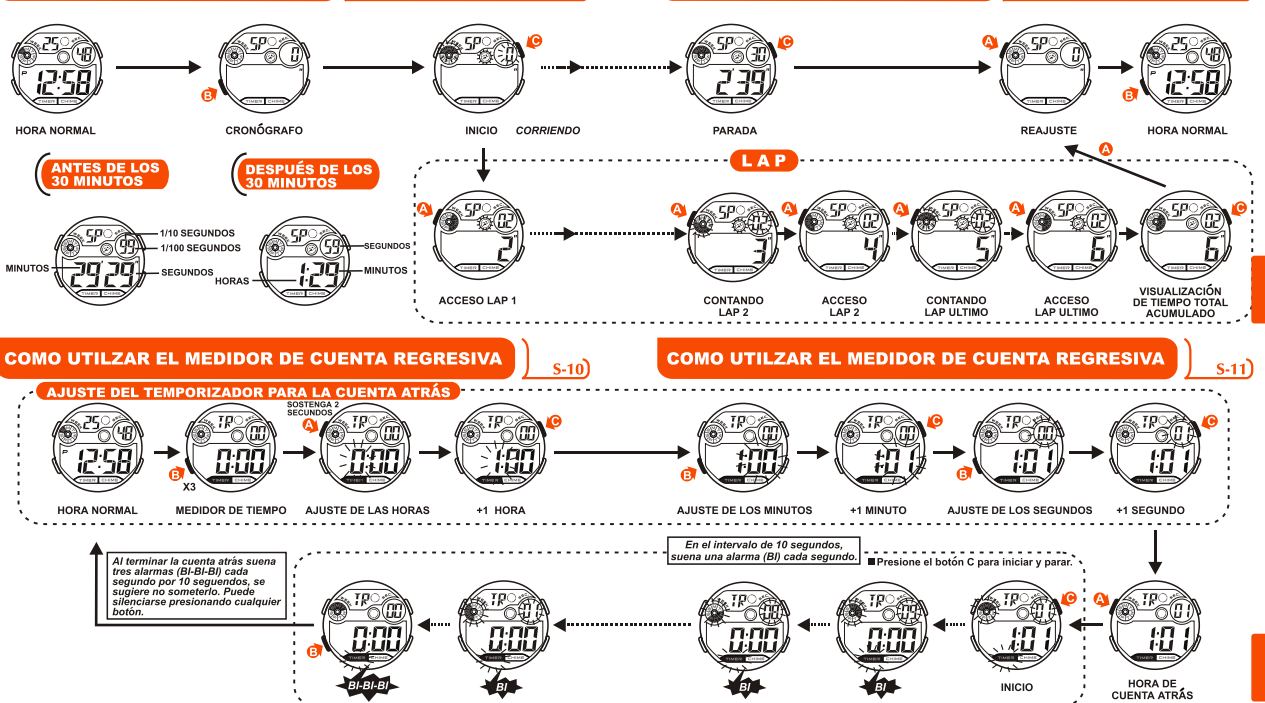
25 48 12:58 TIMER CHIME
HORA NORMAL

SP 0 B
CRONÓGRAFO

C
INICIO CORRIENDO

SP 30 2 39 C
PARADA

A SP 0
REAJUSTE

25 48 12:58 B
HORA NORMAL

ANTES DE LOS 30 MINUTOS

DESPUÉS DE LOS 30 MINUTOS

SP 99 29 29
1/10 SEGUNDOS
1/100 SEGUNDOS
MINUTOS
SEGUNDOS

SP 59 1:29
SEGUNDOS
HORAS
MINUTOS

L A P

A
A SP 02 2
ACCESO LAP 1

A SP 3
CONTANDO LAP 2

A SP 02 4
ACCESO LAP 2

A SP 5
CONTANDO LAP ULTIMO

A SP 02 6
ACCESO LAP ULTIMO

C SP 02 6
VISUALIZACIÓN DE TIEMPO TOTAL ACUMULADO

COMO UTILZAR EL MEDIDOR DE CUENTA REGRESIVA
S-10

COMO UTILZAR EL MEDIDOR DE CUENTA REGRESIVA
S-11

AJUSTE DEL TEMPORIZADOR PARA LA CUENTA ATRÁS

25 48 12:58
HORA NORMAL

TR 00 0:00 B X3
MEDIDOR DE TIEMPO

SOSTENGA 2 SEGUNDOS
A TR 00 0:00
AJUSTE DE LAS HORAS

C TR 00 1:00
+1 HORA

B TR 00 1:00
AJUSTE DE LOS MINUTOS

C TR 00 1:01
+1 MINUTO

B TR 00 1:01
AJUSTE DE LOS SEGUNDOS

C TR 01 1:01
+1 SEGUNDO

Al terminar la cuenta atrás suena tres alarmas (BI-BI-BI) cada segundo por 10 seguendos, se sugiere no someterlo. Puede silenciarse presionando cualquier botón.

En el intervalo de 10 segundos, suena una alarma (BI) cada segundo.

Presione el botón C para iniciar y parar.

TR 00 0:00 B
BI-BI-BI

TR 01 0:00
BI

TR 08 0:00
BI

TR 09 0:00
BI

C TR 01 1:01
INICIO

A TR 01 1:01
HORA DE CUENTA ATRÁS